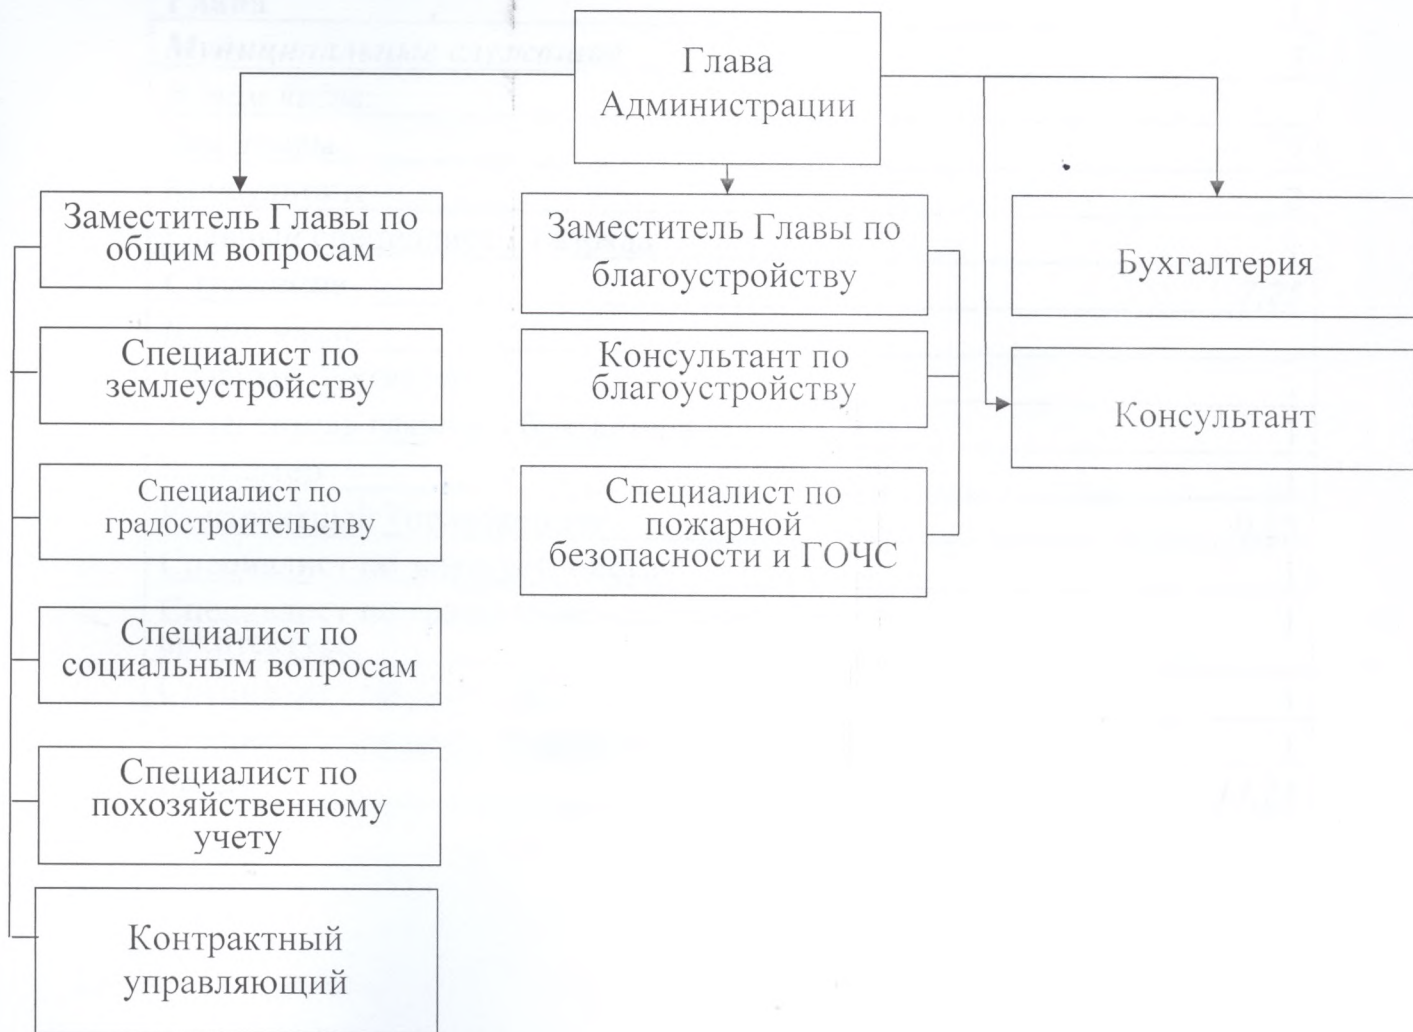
Глава Администрации

Заместитель Главы по общим вопросам

Специалист по землеустройству

Специалист по градостроительству

Специалист по социальным вопросам

Специалист по похозяйственному учету

Контрактный управляющий

Заместитель Главы по благоустройству

Консультант по благоустройству

Специалист по пожарной безопасности и ГОЧС

Бухгалтерия

Консультант